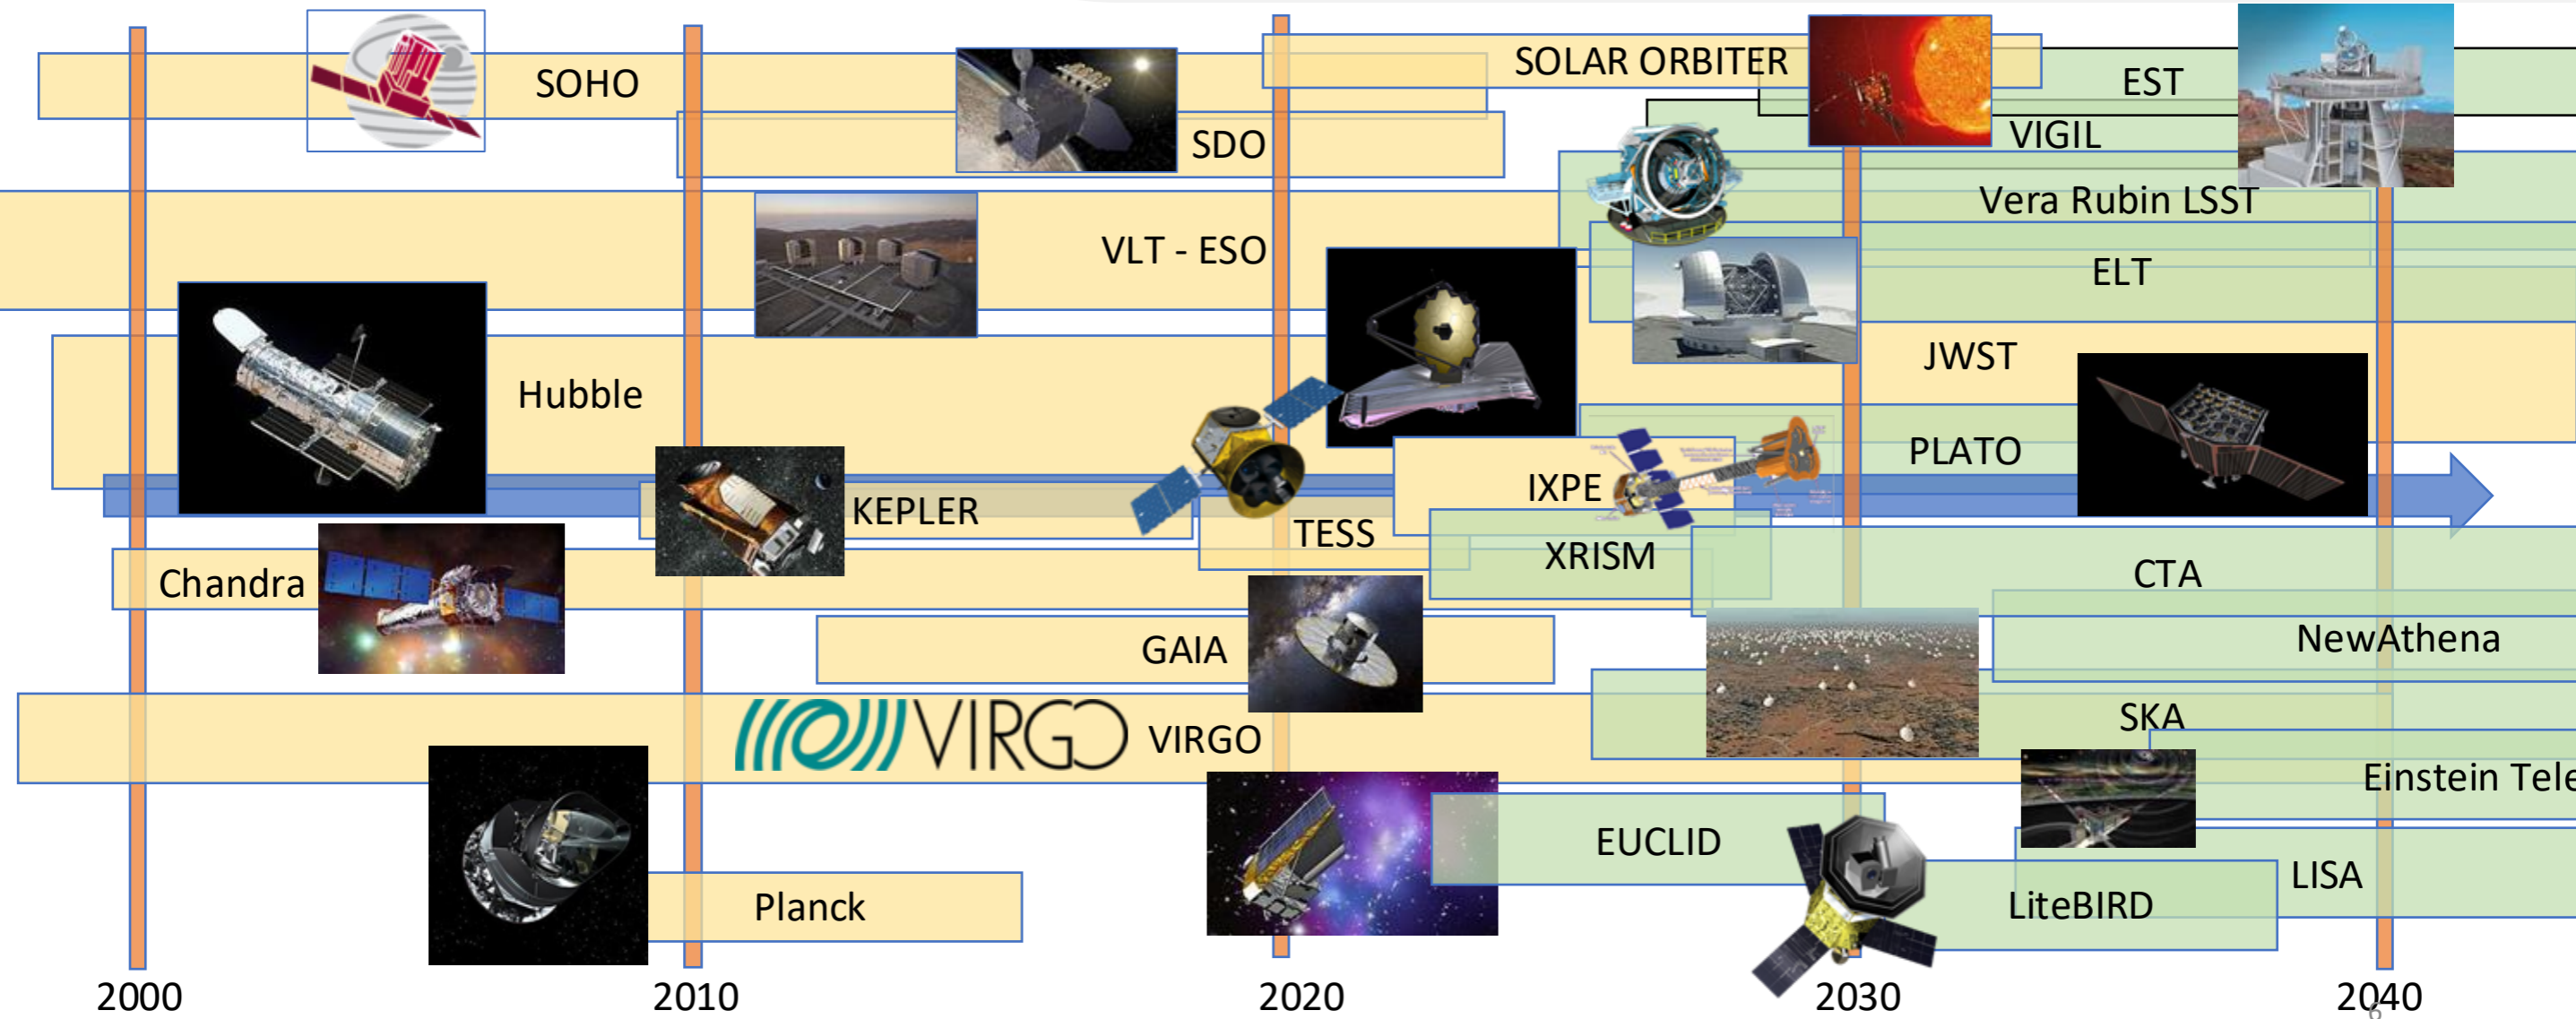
SOHO

SOLAR ORBITER

EST

SDO

VIGIL

Vera Rubin LSST

VLT - ESO

ELT

JWST

Hubble

PLATO

IXPE

KEPLER

TESS

XRISM

Chandra

CTA

NewAthena

GAIA

SKA

VIRGO VIRGO

Einstein Tele

EUCLID

LISA

Planck

LiteBIRD

2000

2010

2020

2030

2040